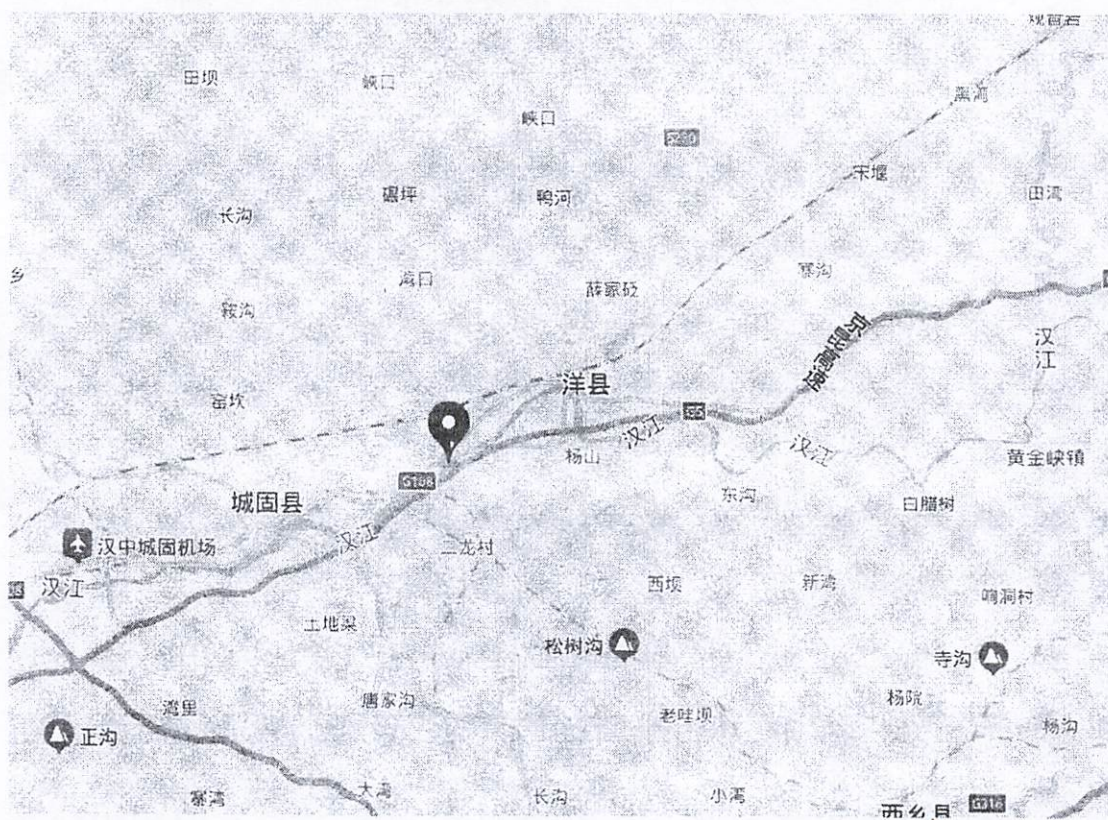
观音岩
田坝
峡口
峡口
S30
蒲河
宋塘
田湾
碾坪
鸭河
长沟
乡
寨沟
滴口
薛家砭
鞍沟
汉江
京昆高速
洋县
畲坎
G5
汉江
杨山
汉江
黄金峡镇
G108
城固县
东沟
白腊树
汉中城固机场
汉江
二龙村
汉江
西坝
新湾
响洞村
土地梁
松树沟
寺沟
杨院
湾里
唐家沟
老硅坝
杨沟
正沟
寨湾
大湾
长沟
小湾
西乡县
G316